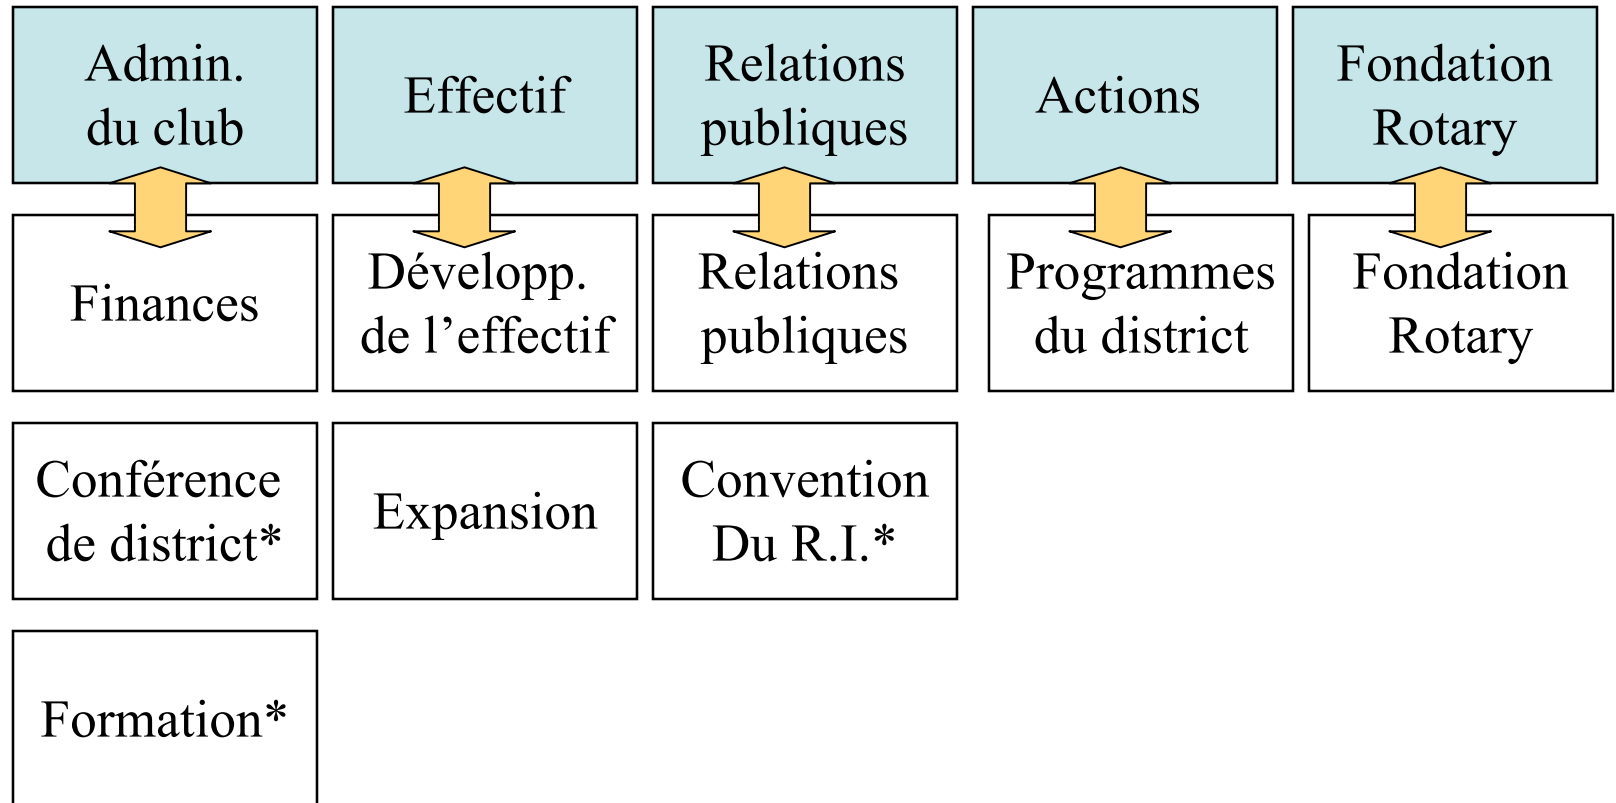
Admin. du club

Effectif

Relations publiques

Actions

Fondation Rotary

Finances

Développ. de l’effectif

Relations publiques

Programmes du district

Fondation Rotary

Conférence de district*

Expansion

Convention Du R.I.*

Formation*